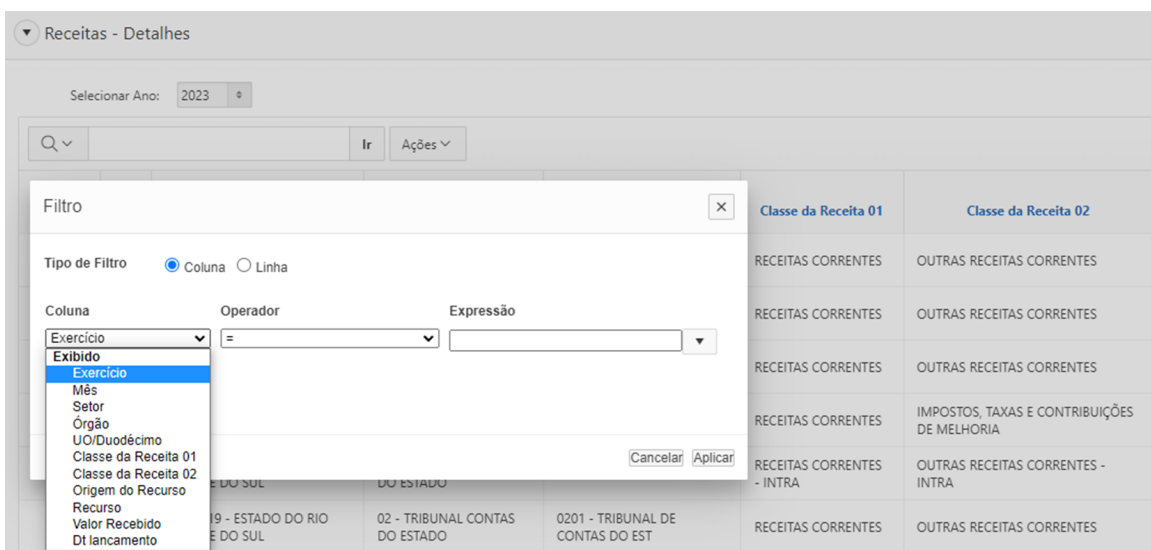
Receitas - Detalhes

Selecionar Ano: 2023

Ir Ações

Filtro

Tipo de Filtro Coluna Linha

Coluna Operador Expressão

Exercício =

Exibido
Exercício
Mês
Setor
Órgão
UO/Duodécimo
Classe da Receita 01
Classe da Receita 02
Origem do Recurso
Recurso
Valor Recebido
Dt lancamento

Cancelar Aplicar

| Classe da Receita 01 | Classe da Receita 02 |
|---|---|
| RECEITAS CORRENTES | OUTRAS RECEITAS CORRENTES |
| RECEITAS CORRENTES | OUTRAS RECEITAS CORRENTES |
| RECEITAS CORRENTES | OUTRAS RECEITAS CORRENTES |
| RECEITAS CORRENTES | IMPOSTOS, TAXAS E CONTRIBUIÇÕES DE MELHORIA |
| RECEITAS CORRENTES - INTRA | OUTRAS RECEITAS CORRENTES - INTRA |
| RECEITAS CORRENTES | OUTRAS RECEITAS CORRENTES |

E DO SUL DO ESTADO

19 - ESTADO DO RIO E DO SUL 02 - TRIBUNAL CONTAS DO ESTADO 0201 - TRIBUNAL DE CONTAS DO EST